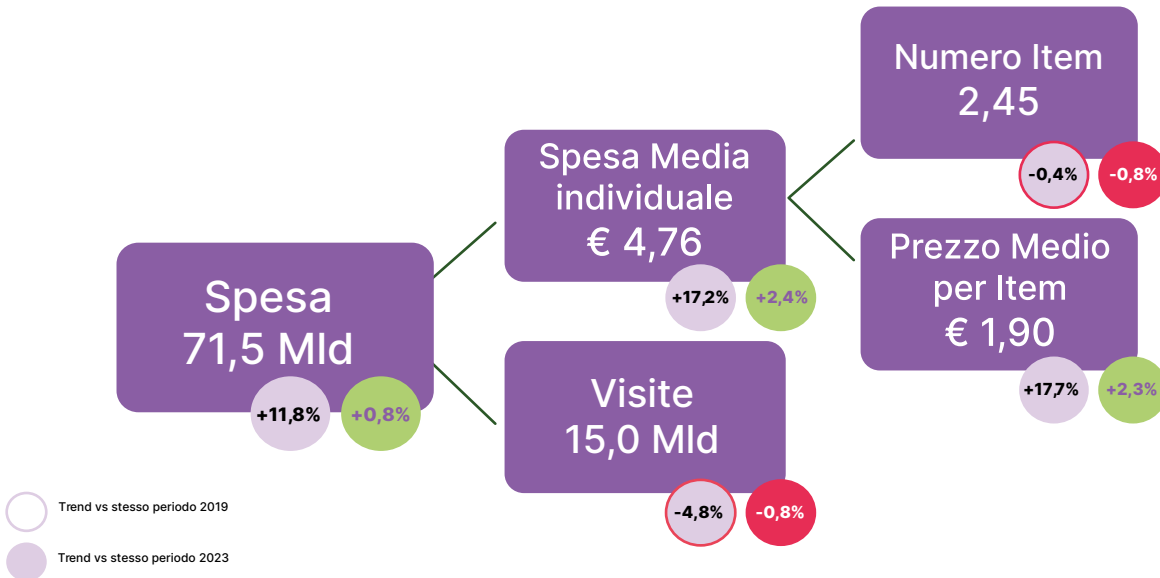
Spesa
71,5 Mld
+11,8%
+0,8%

Spesa Media individuale
€ 4,76
+17,2%
+2,4%

Visite
15,0 Mld
-4,8%
-0,8%

Numero Item
2,45
-0,4%
-0,8%

Prezzo Medio per Item
€ 1,90
+17,7%
+2,3%

Trend vs stesso periodo 2019

Trend vs stesso periodo 2023